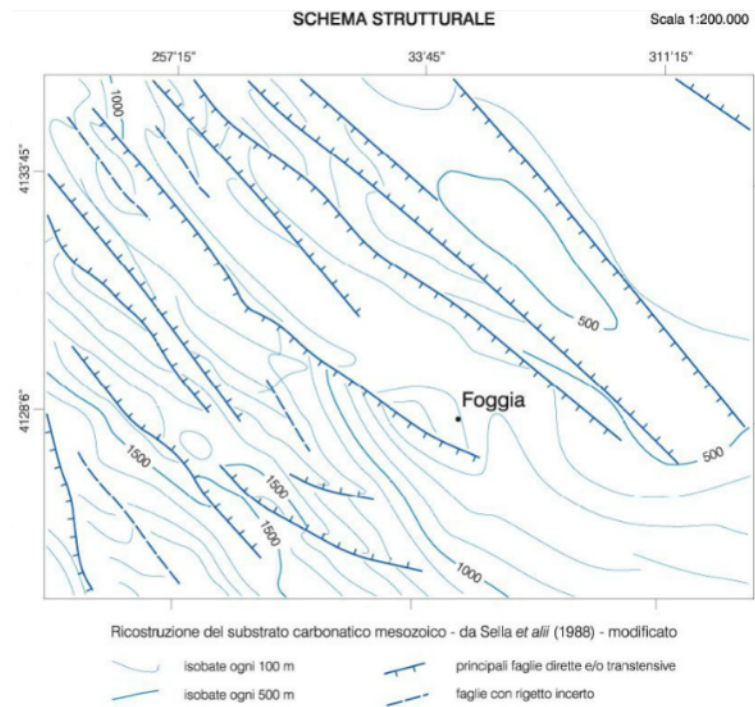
SCHEMA STRUTTURALE

Scala 1:200.000

257'15"

33'45"

311'15"

4133'45"

4128'6"

1000

500

Foggia

500

1500

1500

1500

1000

Ricostruzione del substrato carbonatico mesozoico - da Sella *et alii* (1988) - modificato

isobate ogni 100 m

isobate ogni 500 m

principali faglie dirette e/o transtensive

faglie con rigetto incerto